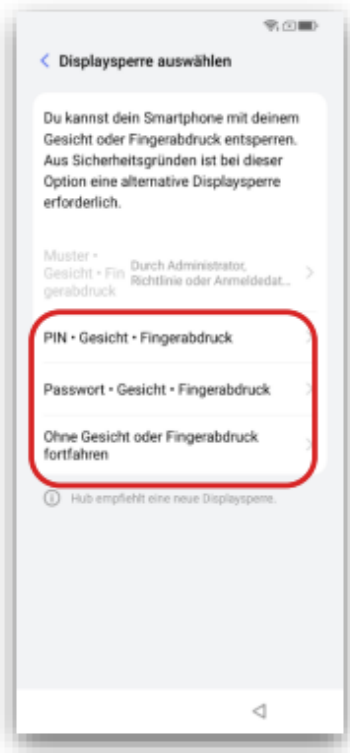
Displaysperre auswählen

Du kannst dein Smartphone mit deinem Gesicht oder Fingerabdruck entsperren. Aus Sicherheitsgründen ist bei dieser Option eine alternative Displaysperre erforderlich.

Muster • Gesicht • Fingerabdruck

Durch Administrator, Richtlinie oder Anmeldedat...

PIN • Gesicht • Fingerabdruck

Passwort • Gesicht • Fingerabdruck

Ohne Gesicht oder Fingerabdruck fortfahren

Hub empfiehlt eine neue Displaysperre.